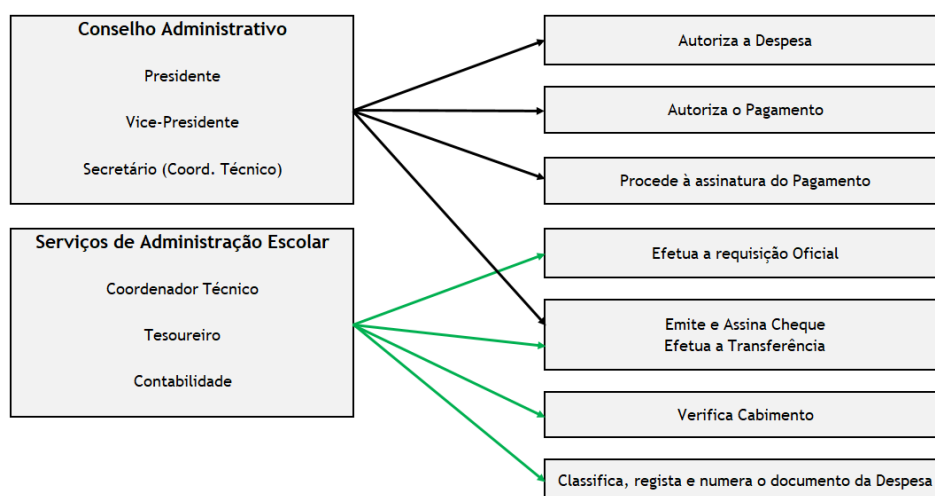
Conselho Administrativo

Presidente

Vice-Presidente

Secretário (Coord. Técnico)

Serviços de Administração Escolar

Coordenador Técnico

Tesoureiro

Contabilidade

Autoriza a Despesa

Autoriza o Pagamento

Procede à assinatura do Pagamento

Efetua a requisição Oficial

Emite e Assina Cheque
Efetua a Transferência

Verifica Cabimento

Classifica, regista e numera o documento da Despesa